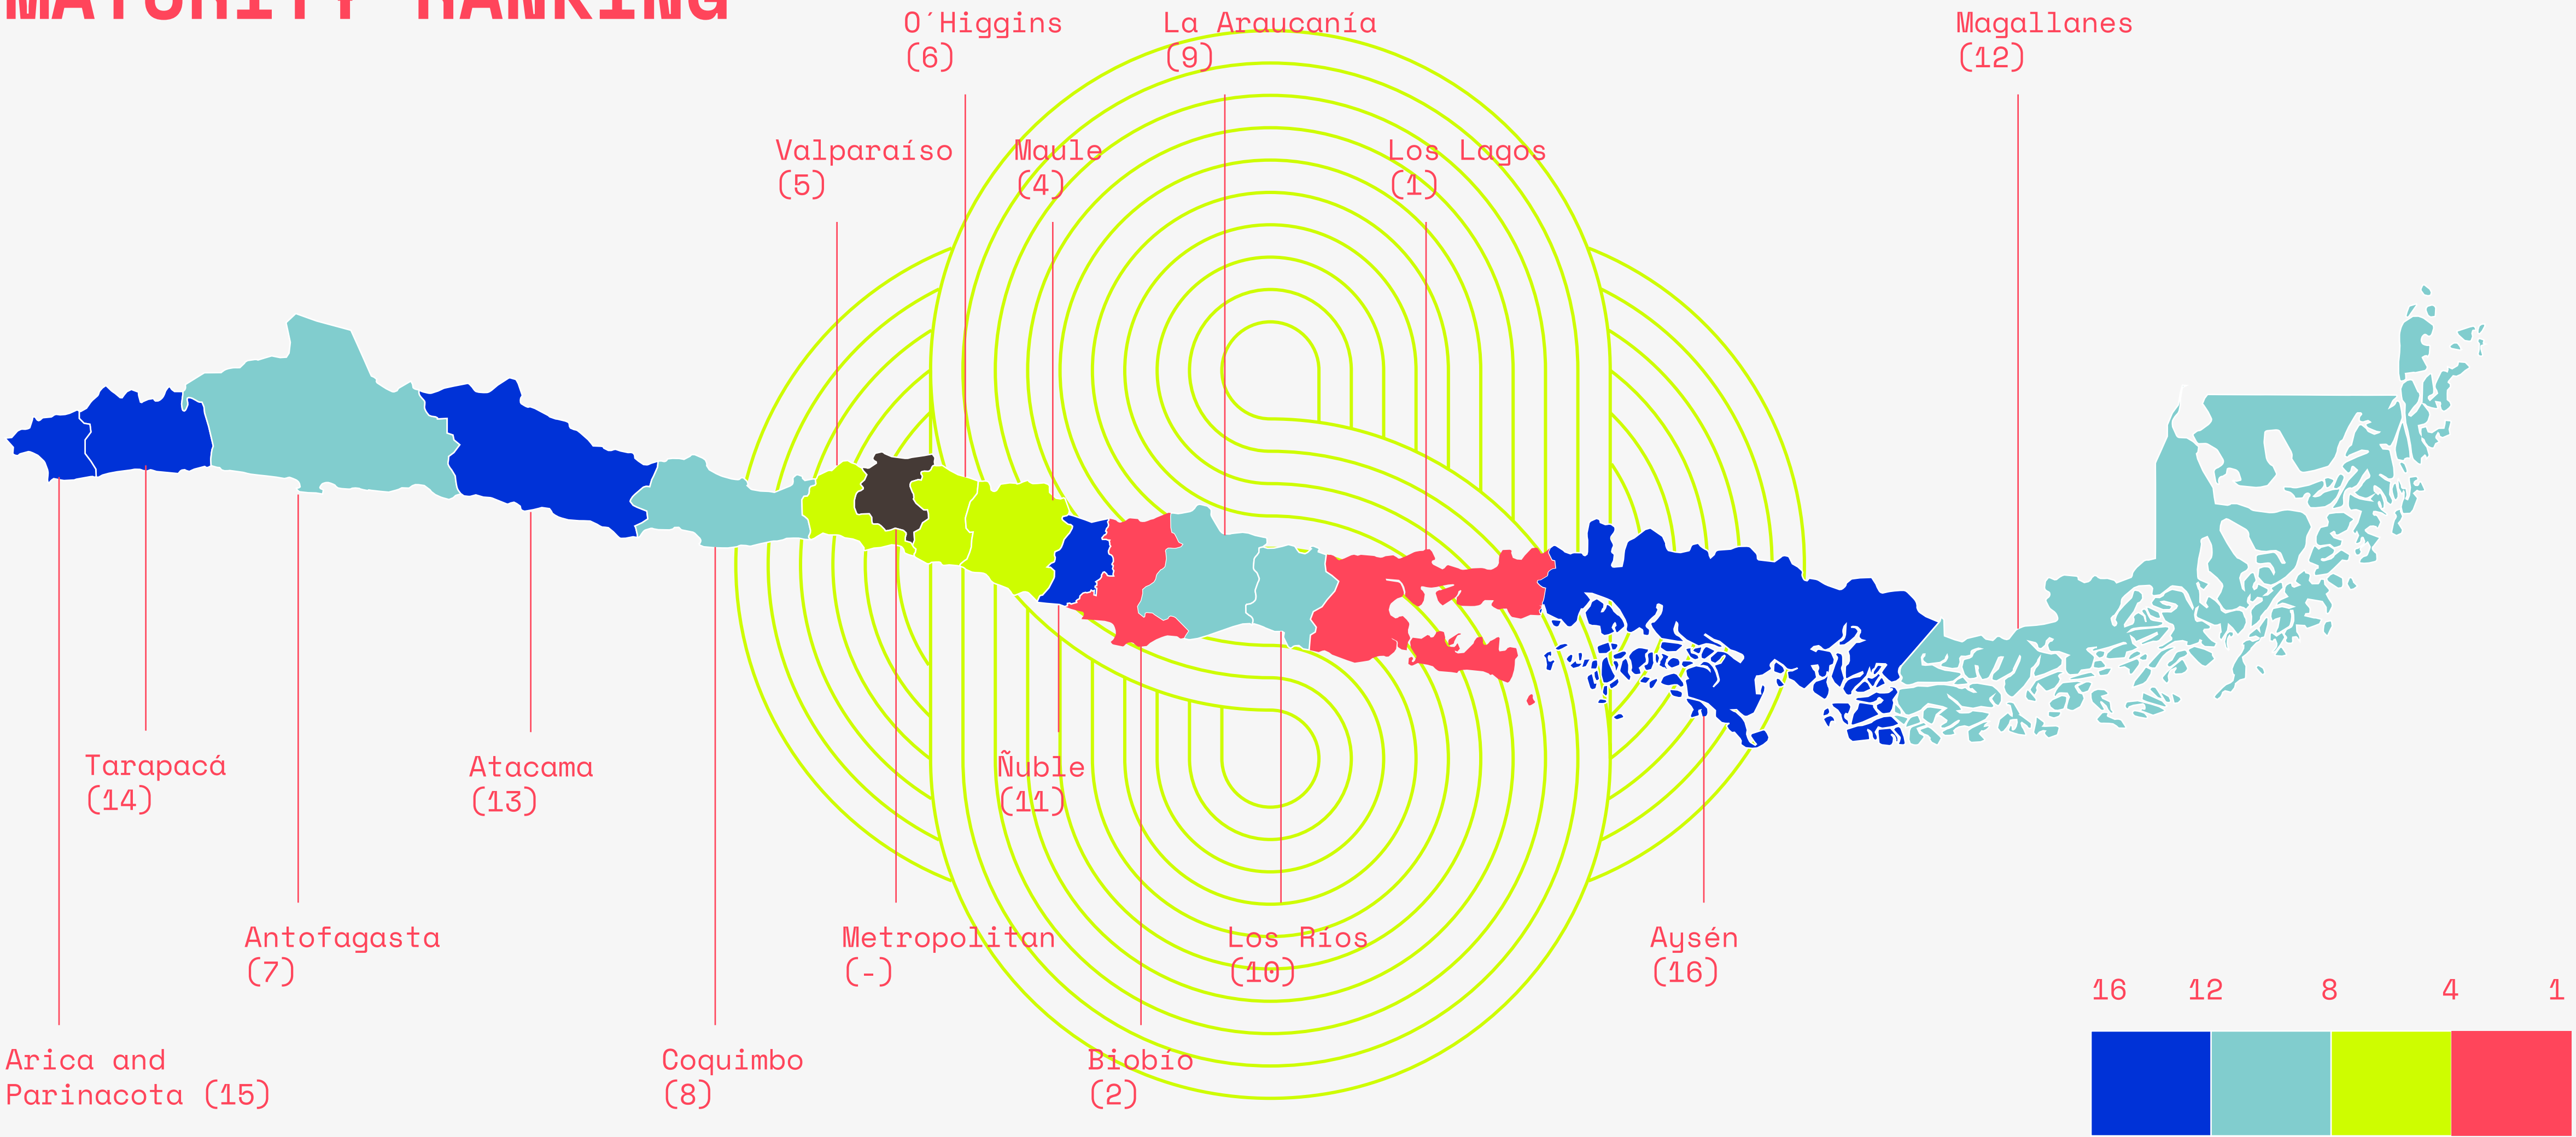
MATURITY RANKING

O´Higgins (6)

La Araucanía (9)

Magallanes (12)

Valparaíso (5)

Maule (4)

Los Lagos (1)

Tarapacá (14)

Atacama (13)

Ñuble (11)

Antofagasta (7)

Metropolitan (-)

Los Ríos (10)

Aysén (16)

Arica and Parinacota (15)

Coquimbo (8)

Biobío (2)

16 12 8 4 1